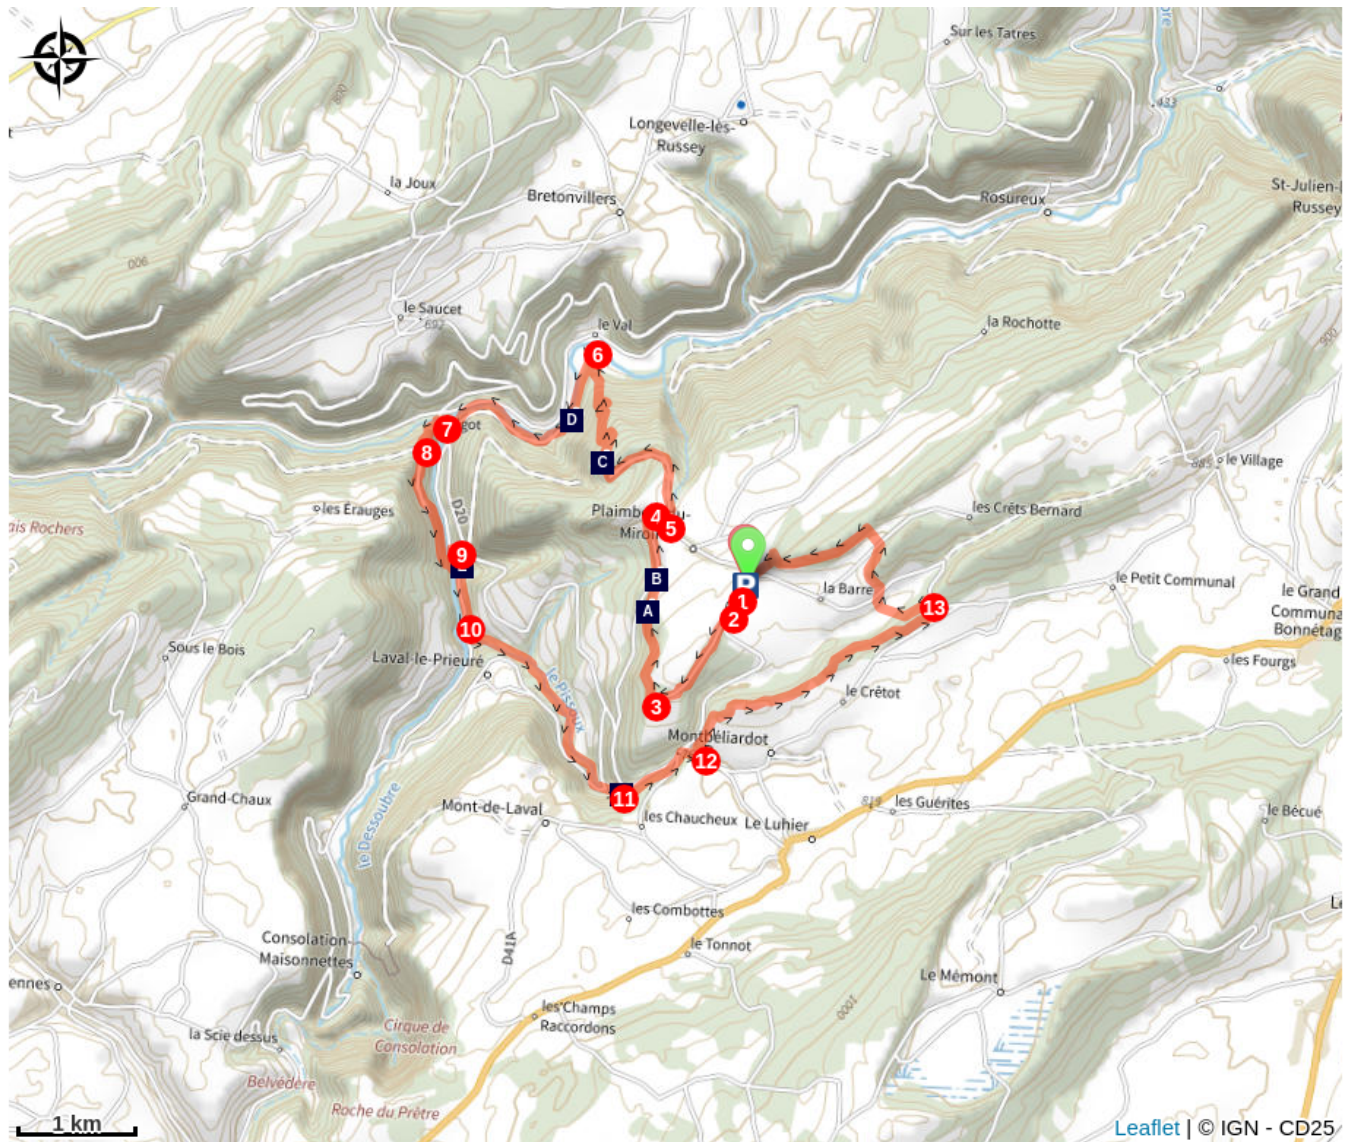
Sur les Tatres
Longevelle-lès-Russey
433
la Joux
Bretonvillers
Rosureux
St-Julien-Russey
006
le Saucet
692
le Val
la Rochotte
6
D
7
8
C
le Village
885
les Erauges
Plaimb
Miro
4
5
les Crêts Bernard
Rochers
9
B
la Barre
le Petit Communal
le Grand Communal Bonnétag
A
1
2
13
Sous le Bois
10
Laval-le-Prieuré
les Fourgs
le Crêtot
3
Montbéliardot
12
Grand-Chaux
Mont-de-Laval
11
les Chaucheux
Le Luhier
819
les Guérites
le Bécué
le Dessoubre
les Combottes
le Tonnot
Consolation-Maisonnettes
D41A
Le Mémont
ennes
les Champs Raccordons
1000
la Scie dessus
Cirque de Consolation
Belvédère
Roche du Prêtre
1 km
Leaflet | © IGN - CD25